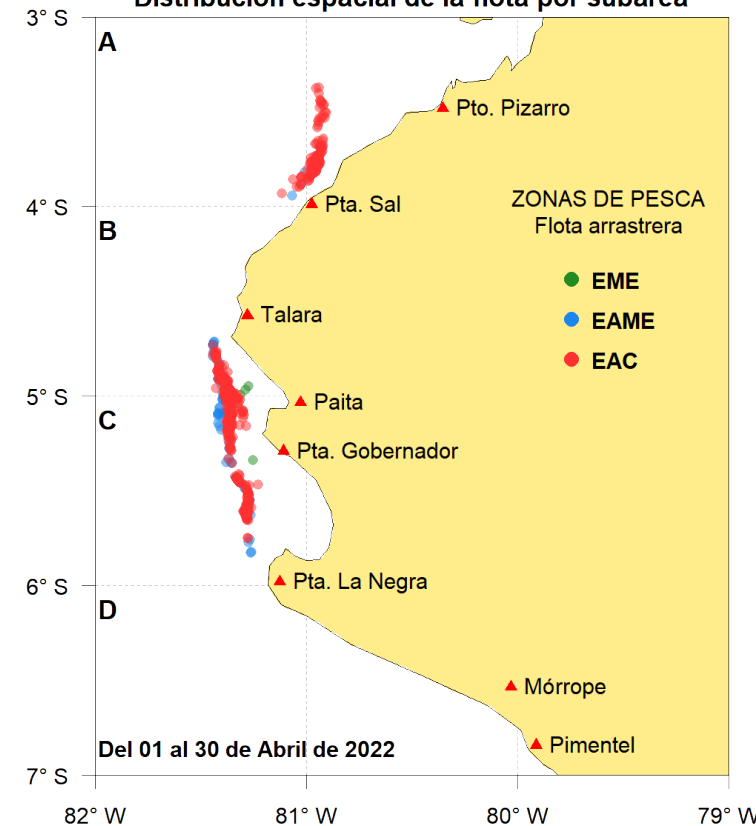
Distribución espacial de la flota por subárea

3° S
4° S
5° S
6° S
7° S

A
B
C
D

Pto. Pizarro
Pta. Sal
Talara
Paita
Pta. Gobernador
Pta. La Negra
Mórrope
Pimentel

ZONAS DE PESCA
Flota arrastrera

EME
EAME
EAC

Del 01 al 30 de Abril de 2022

82° W
81° W
80° W
79° W